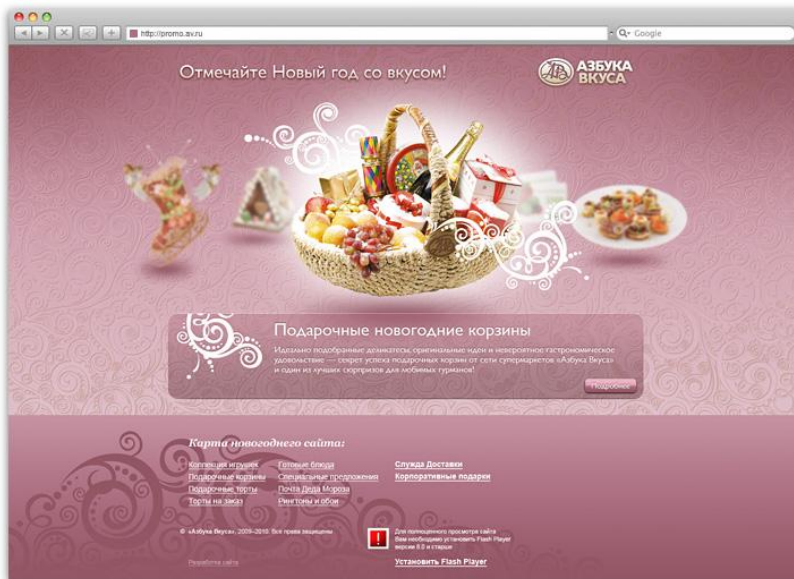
http://promo.av.ru

Google

Отмечайте Новый год со вкусом!

АВ АЗБУКА ВКУСА

Подарочные новогодние корзины

Идеально подобранные деликатесы, оригинальные идеи и невероятное гастрономическое удовольствие — секрет успеха подарочных корзин от сети супермаркетов «Азбука Вкуса» и один из лучших сюрпризов для любимых гурманов!

Подробнее

Карта новогоднего сайта:

Коллекция игрушек
Подарочные корзины
Подарочные торты
Торты на заказ

Готовые блюда
Специальные предложения
Почта Деда Мороза
Рингтоны и обои

Служба Доставки
Корпоративные подарки

© «Азбука Вкуса», 2009–2010. Все права защищены.

Для полноценного просмотра сайта Вам необходимо установить Flash Player версии 9.0 и старше

Установить Flash Player

Разработка сайта